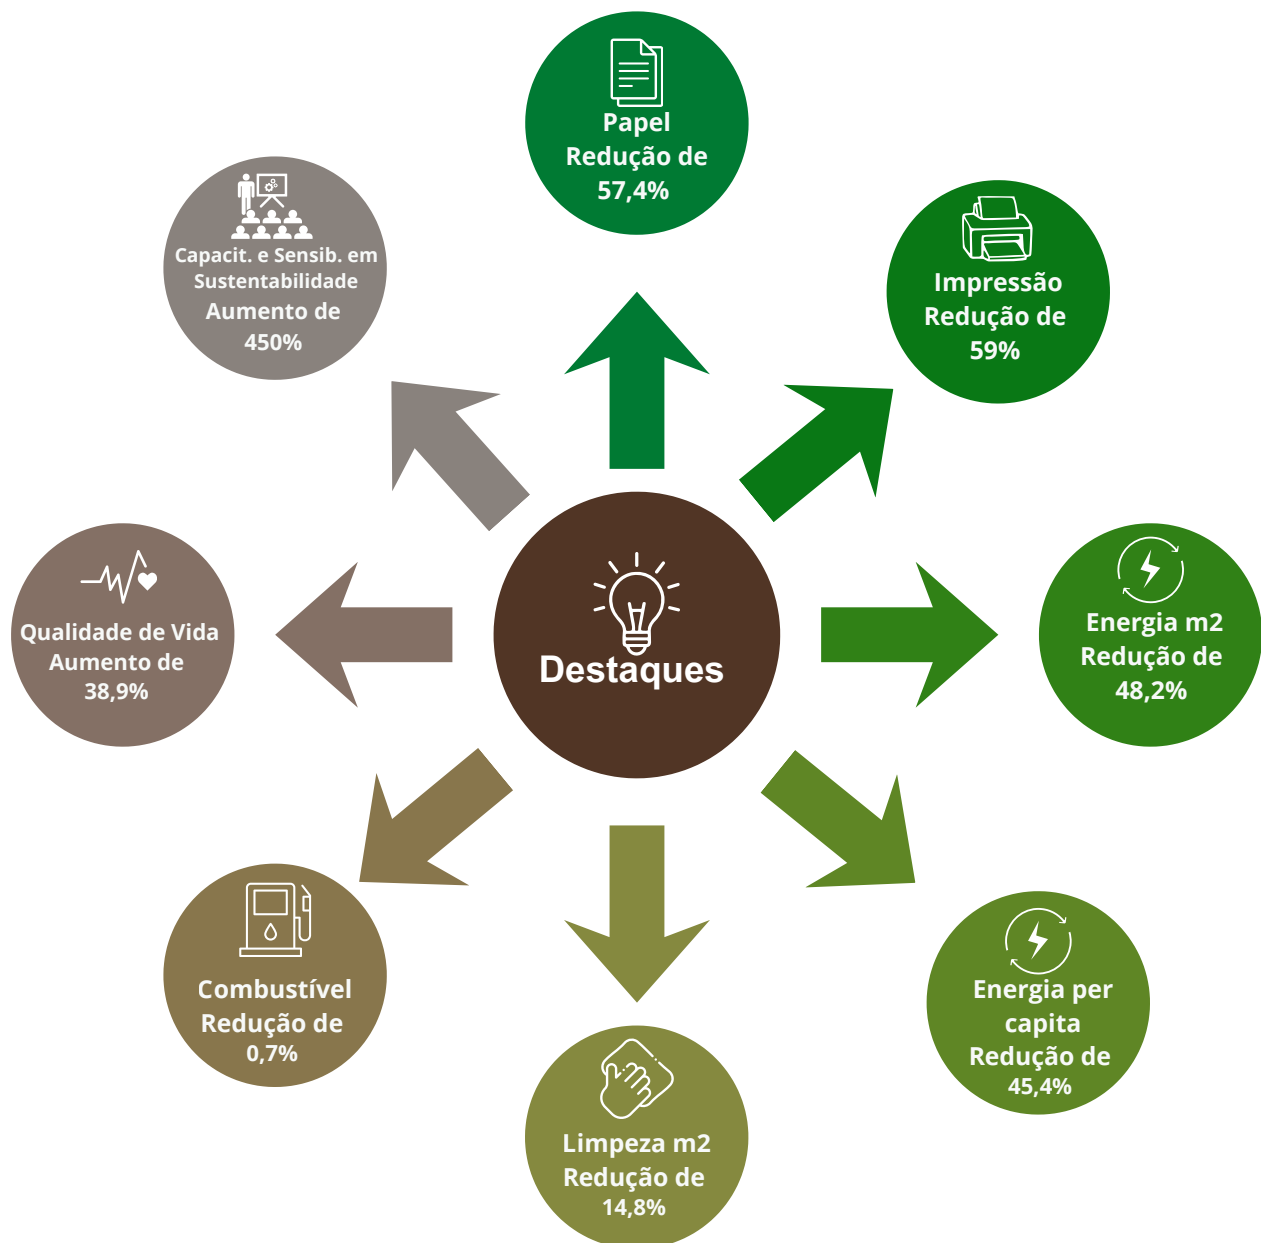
Papel
Redução de
57,4%

Capacit. e Sensib. em Sustentabilidade
Aumento de
450%

Impressão
Redução de
59%

Qualidade de Vida
Aumento de
38,9%

Destaques

Energia m2
Redução de
48,2%

Combustível
Redução de
0,7%

Energia per capita
Redução de
45,4%

Limpeza m2
Redução de
14,8%